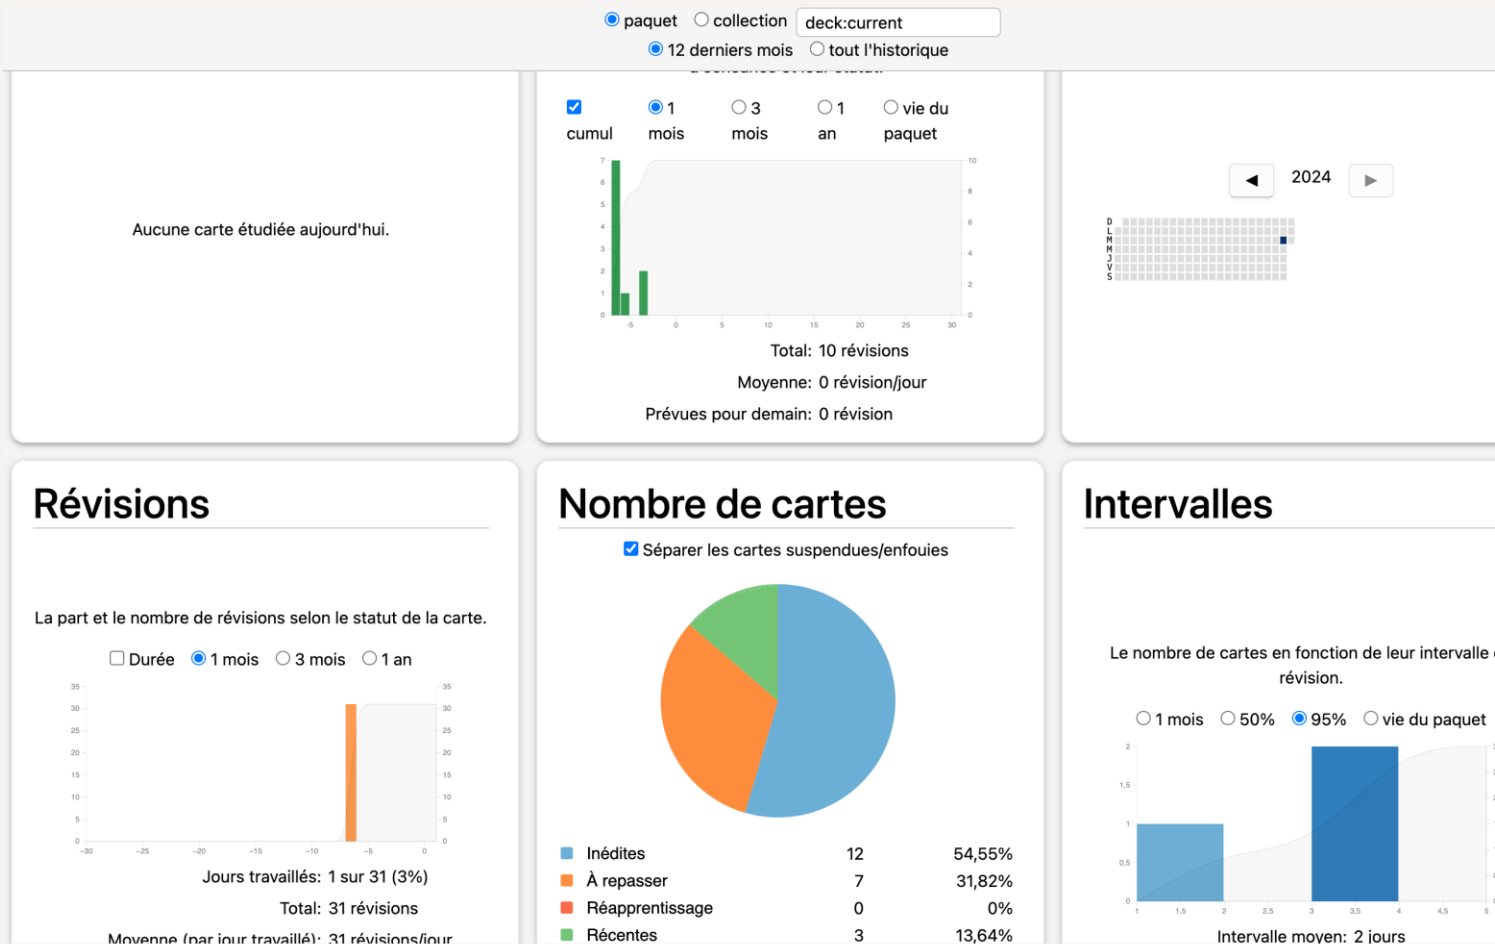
paquet collection deck:current
12 derniers mois tout l'historique

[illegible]

cumul 1 mois 3 mois 1 an vie du paquet

7 6 5 4 3 2 1 0
10 8 6 4 2 0
-5 0 5 10 15 20 25 30

Total: 10 révisions
Moyenne: 0 révision/jour
Prévues pour demain: 0 révision

Aucune carte étudiée aujourd'hui.

◀ 2024 ▶

D L M M J V S

Révisions

La part et le nombre de révisions selon le statut de la carte.

Durée 1 mois 3 mois 1 an

35 30 25 20 15 10 5 0
-30 -25 -20 -15 -10 -5 0

Jours travaillés: 1 sur 31 (3%)
Total: 31 révisions
Moyenne (par jour travaillé): 31 révisions/jour

Nombre de cartes

Séparer les cartes suspendues/enfouies

| | | |
|---|---|---|
| Inédites | 12 | 54,55% |
| À repasser | 7 | 31,82% |
| Réapprentissage | 0 | 0% |
| Récentes | 3 | 13,64% |

Intervalles

Le nombre de cartes en fonction de leur intervalle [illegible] révision.

1 mois 50% 95% vie du paquet

2 1,5 1 0,5 0
1 1,5 2 2,5 3 3,5 4 4,5 5

Intervalle moyen: 2 jours